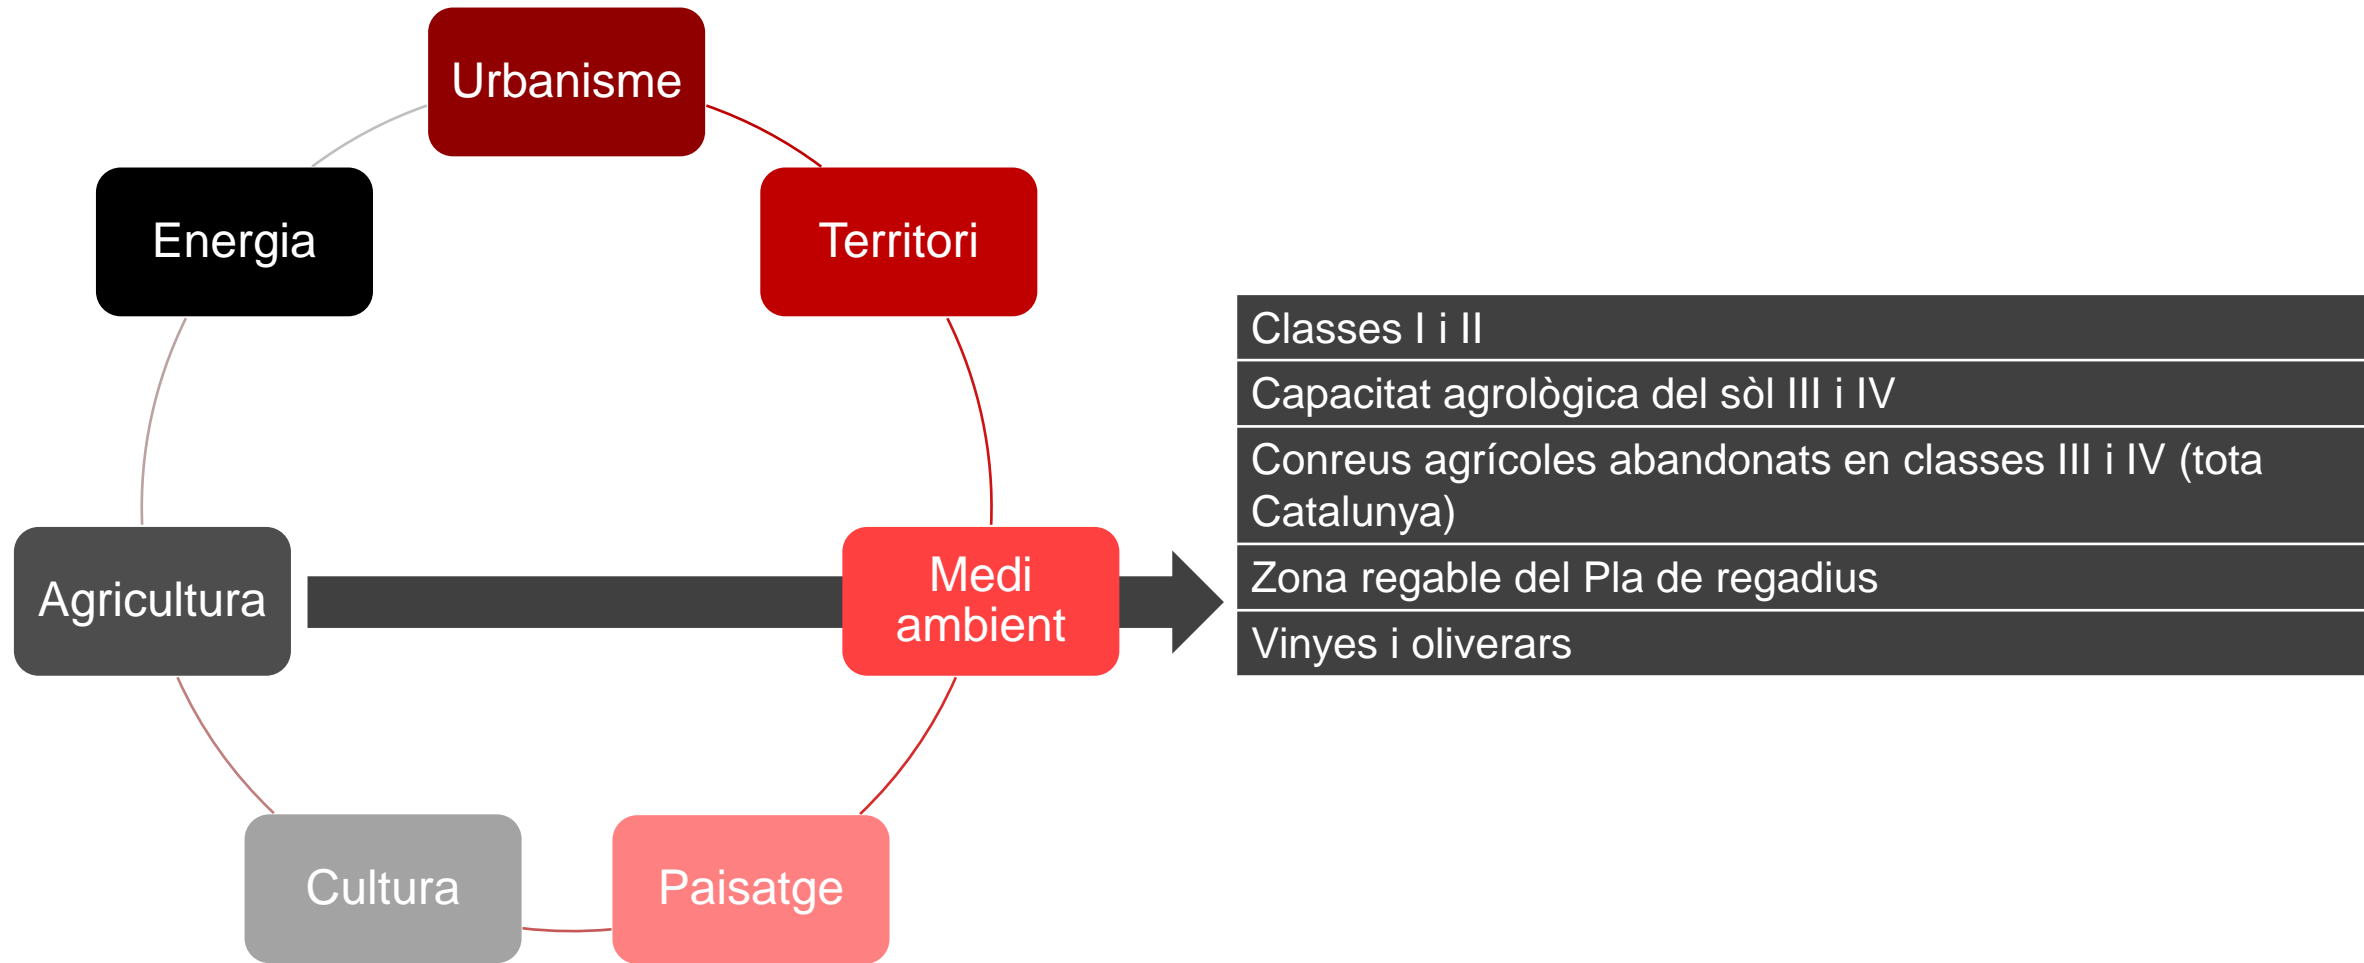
Urbanisme

Territori

Medi ambient

Paisatge

Cultura

Agricultura

Energia

Classes I i II

Capacitat agrològica del sòl III i IV

Conreus agrícoles abandonats en classes III i IV (tota Catalunya)

Zona regable del Pla de regadius

Vinyes i oliverars